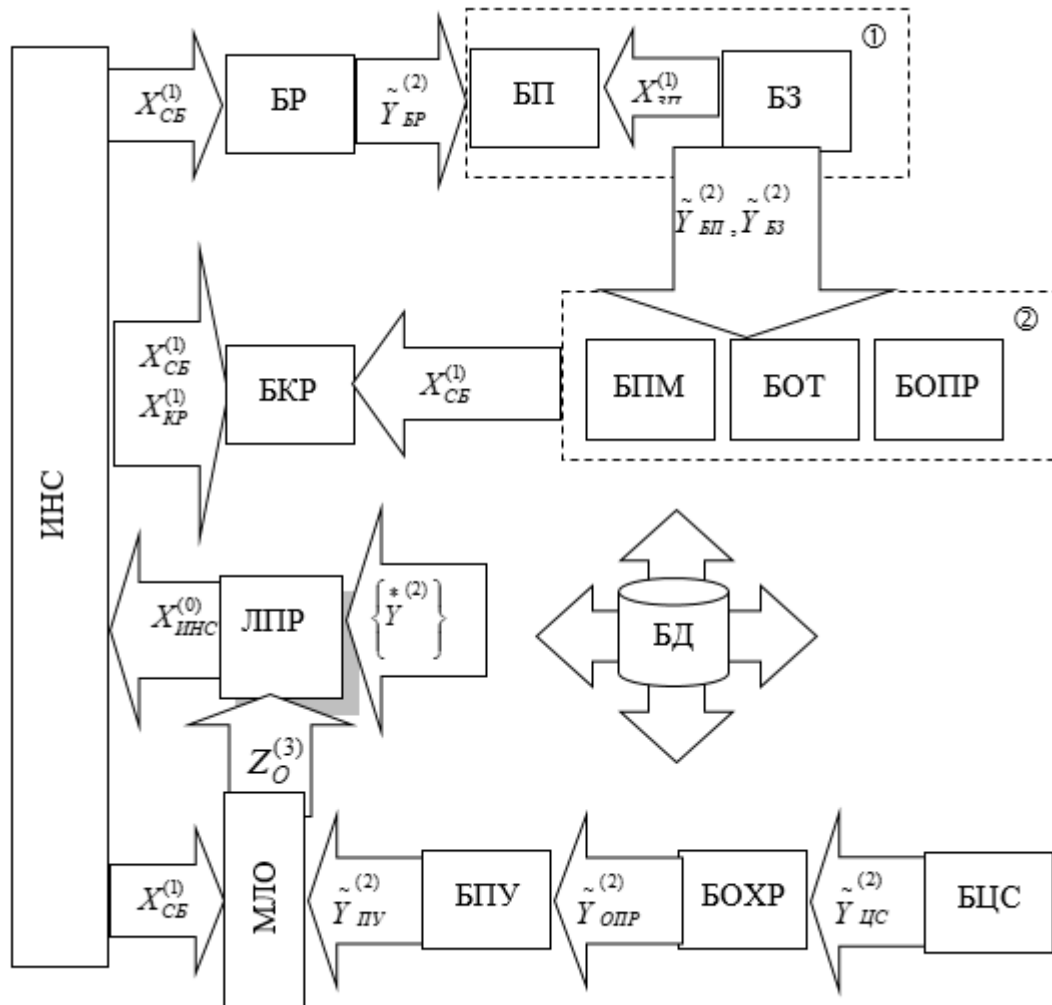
ИНС

$X^{(1)}_{СБ}$

БР

$\tilde{Y}^{(2)}_{БР}$

БП

$X^{(1)}_{ЗП}$

БЗ

①

$\tilde{Y}^{(2)}_{БП}, \tilde{Y}^{(2)}_{БЗ}$

②

$X^{(1)}_{СБ}$
$X^{(1)}_{КР}$

БКР

$X^{(1)}_{СБ}$

БПМ

БОТ

БОПР

$X^{(0)}_{ИНС}$

ЛПР

$\left\{ \overset{*}{Y}^{(2)} \right\}$

БД

$Z^{(3)}_{O}$

$X^{(1)}_{СБ}$

МЛО

$\tilde{Y}^{(2)}_{ПУ}$

БПУ

$\tilde{Y}^{(2)}_{ОПР}$

БОХР

$\tilde{Y}^{(2)}_{ЦС}$

БЦС